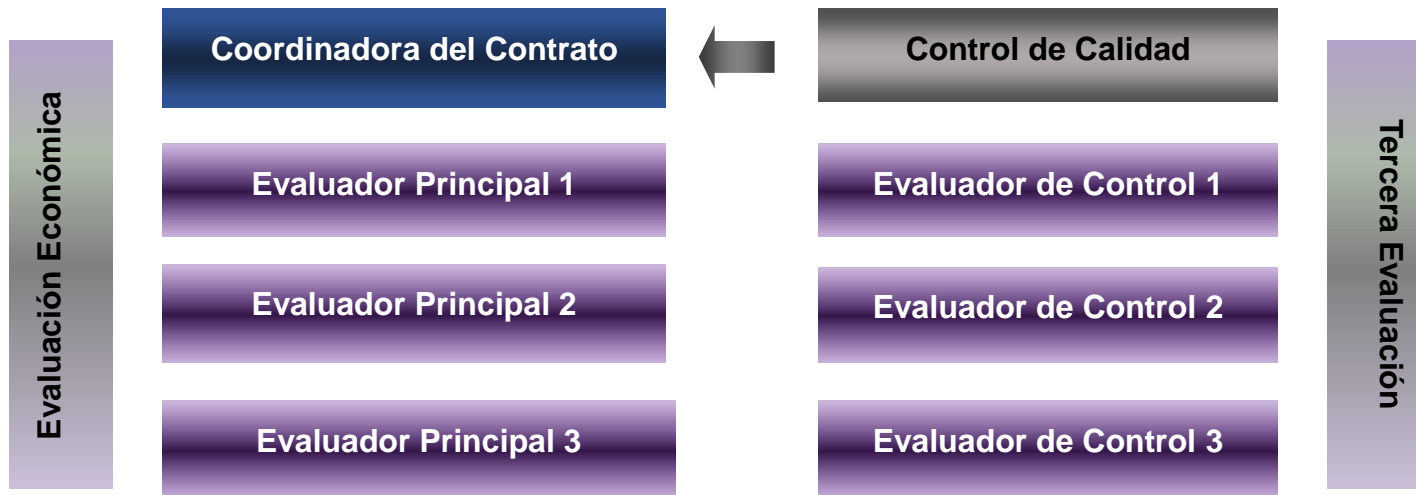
Evaluación Económica

Coordinadora del Contrato

Control de Calidad

Evaluador Principal 1

Evaluador de Control 1

Evaluador Principal 2

Evaluador de Control 2

Evaluador Principal 3

Evaluador de Control 3

Tercera Evaluación